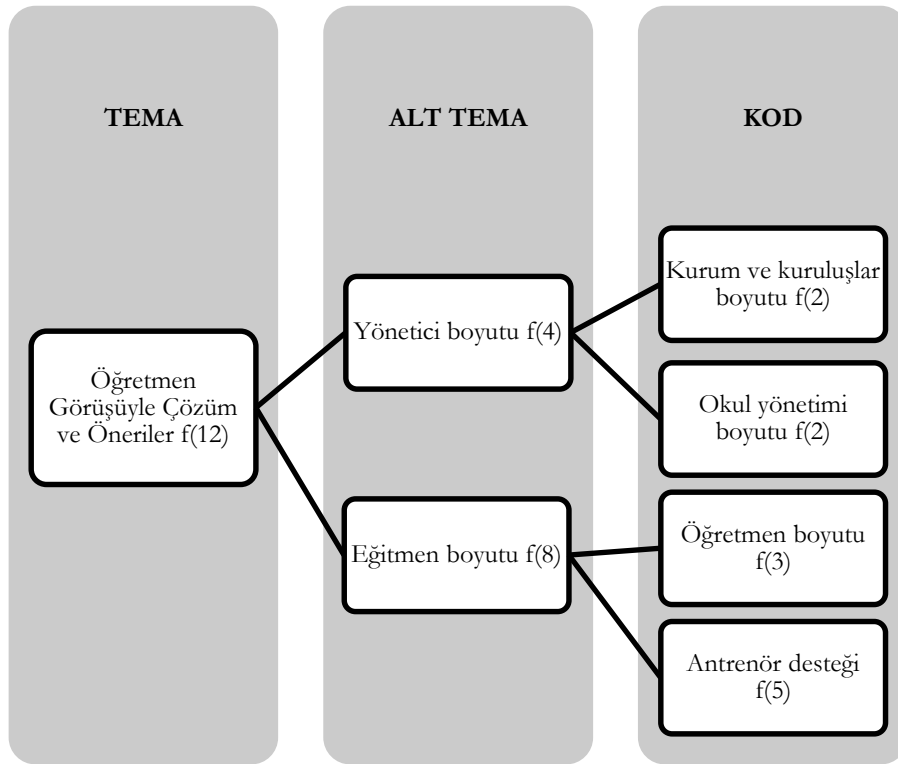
TEMA

ALT TEMA

KOD

Öğretmen Görüşüyle Çözüm ve Öneriler f(12)

Yönetici boyutu f(4)

Eğitmen boyutu f(8)

Kurum ve kuruluşlar boyutu f(2)

Okul yönetimi boyutu f(2)

Öğretmen boyutu f(3)

Antrenör desteği f(5)